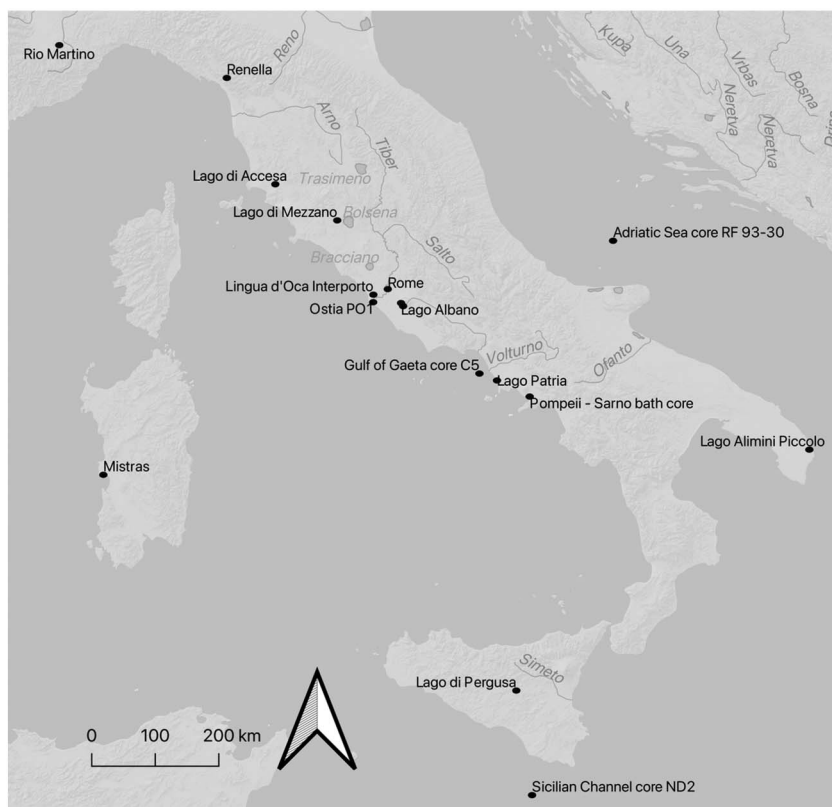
Rio Martino
Renella
Reno
Kupa
Una
Vrbas
Bosna
Drina
Neretva
Neretva
Arno
Tiber
Lago di Accesa
Trasimeno
Lago di Mezzano
Bolsena
Adriatic Sea core RF 93-30
Salto
Bracciano
Lingua d'Oca Interporto
Rome
Ostia PO1
Lago Albano
Gulf of Gaeta core C5
Volturno
Ofanto
Lago Patria
Pompeii - Sarno bath core
Lago Alimini Piccolo
Mistras
Simeto
Lago di Pergusa
0
100
200 km
Sicilian Channel core ND2